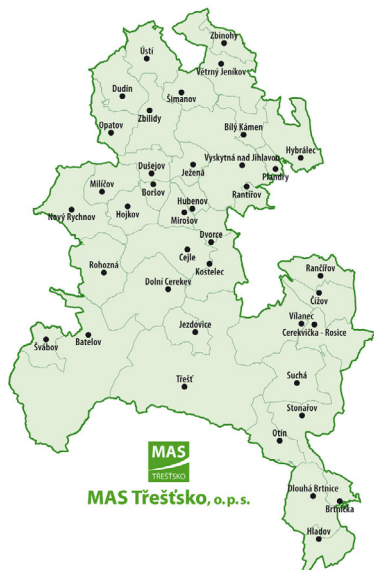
Zbinohy
Ústí
Větrný Jeníkov
Dudín
Šimanov
Opatov
Zbilidy
Bílý Kámen
Dušejov
Vyskytná nad Jihlavou
Hybrálec
Měličov
Ježená
Boršov
Plandry
Rantířov
Nový Rychnov
Hojkov
Hubenov
Mirošov
Dvorce
Cejle
Kostelec
Rohozná
Dolní Cerekev
Rančířov
Čížov
Vílanec
Cerekvička - Rosice
Švábov
Batelov
Jezdovice
Třešť
Suchá
Stonařov
Otín
MAS
TŘEŠŤSKO
MAS Třešťsko, o. p. s.
Dlouhá Brtnice
Brtnička
Hladov